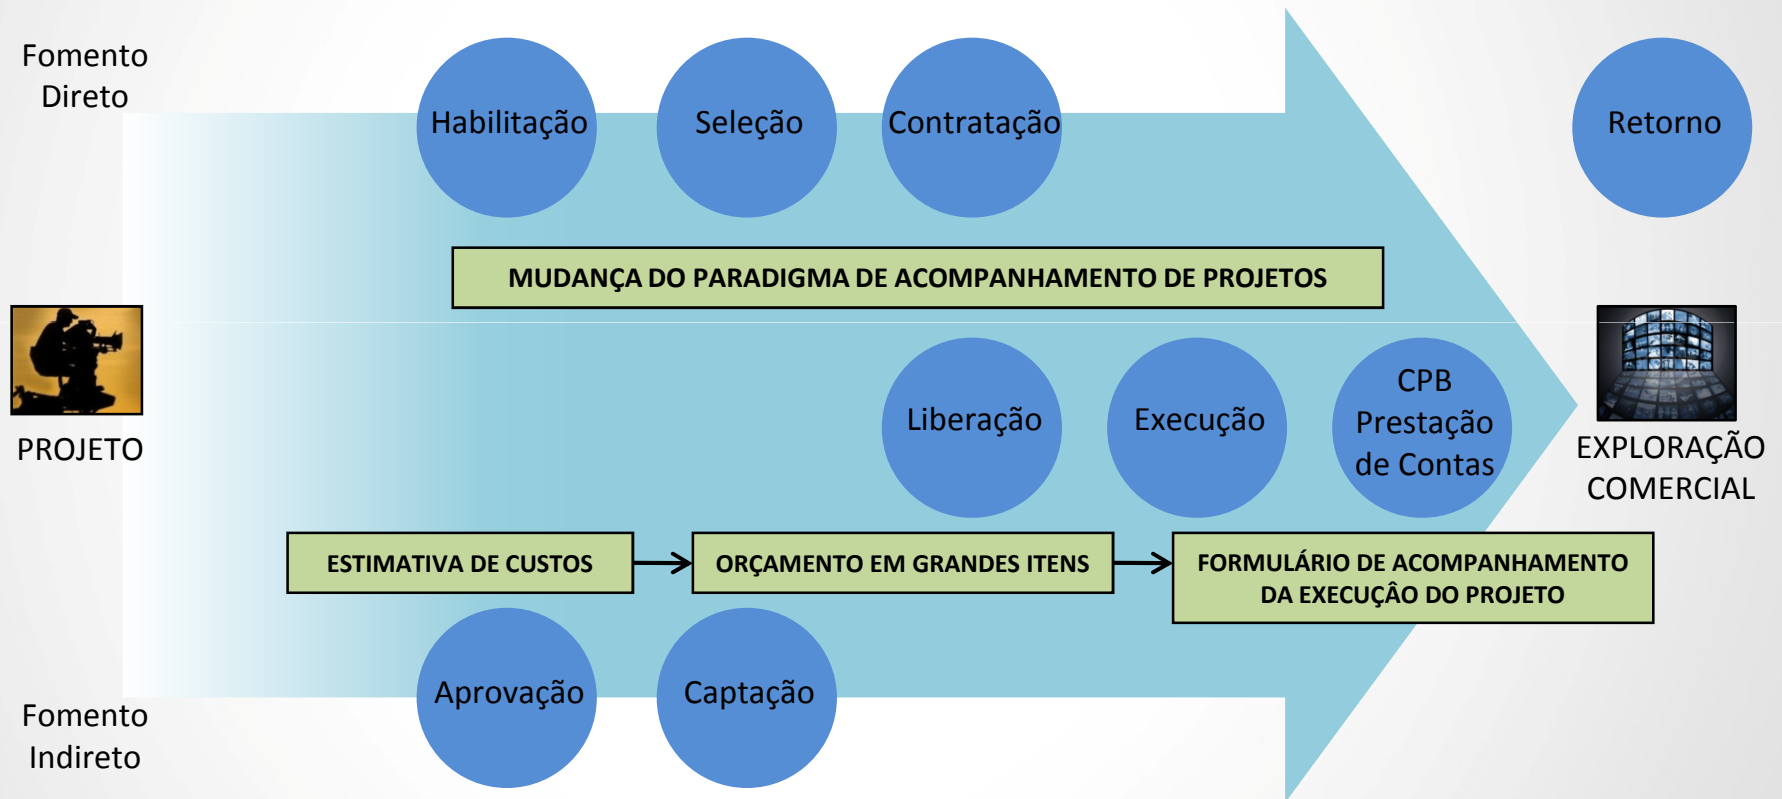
Fomento Direto

Habilitação

Seleção

Contratação

Retorno

MUDANÇA DO PARADIGMA DE ACOMPANHAMENTO DE PROJETOS

PROJETO

Liberação

Execução

CPB Prestação de Contas

EXPLORAÇÃO COMERCIAL

ESTIMATIVA DE CUSTOS

ORÇAMENTO EM GRANDES ITENS

FORMULÁRIO DE ACOMPANHAMENTO DA EXECUÇÃO DO PROJETO

Aprovação

Captação

Fomento Indireto